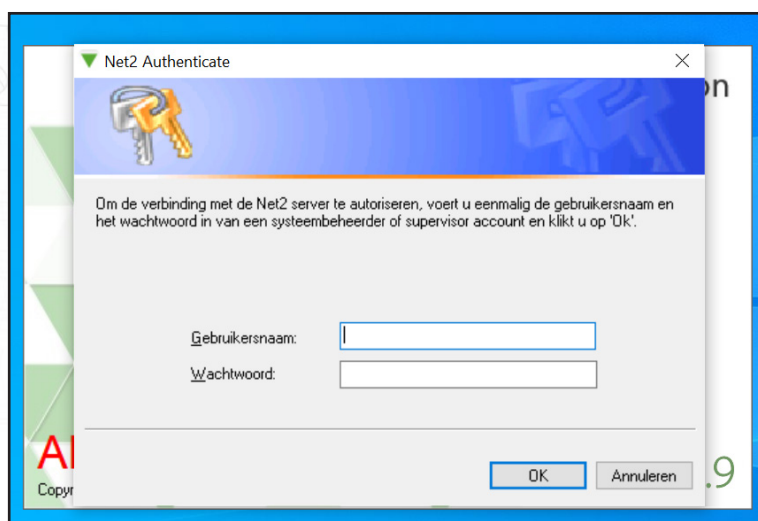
Net2 Authenticate

Om de verbinding met de Net2 server te autoriseren, voert u eenmalig de gebruikersnaam en het wachtwoord in van een systeembeheerder of supervisor account en klikt u op 'Ok'.

Gebruikersnaam:

Wachtwoord:

OK
Annuleren

on
Al
Copyr
.9